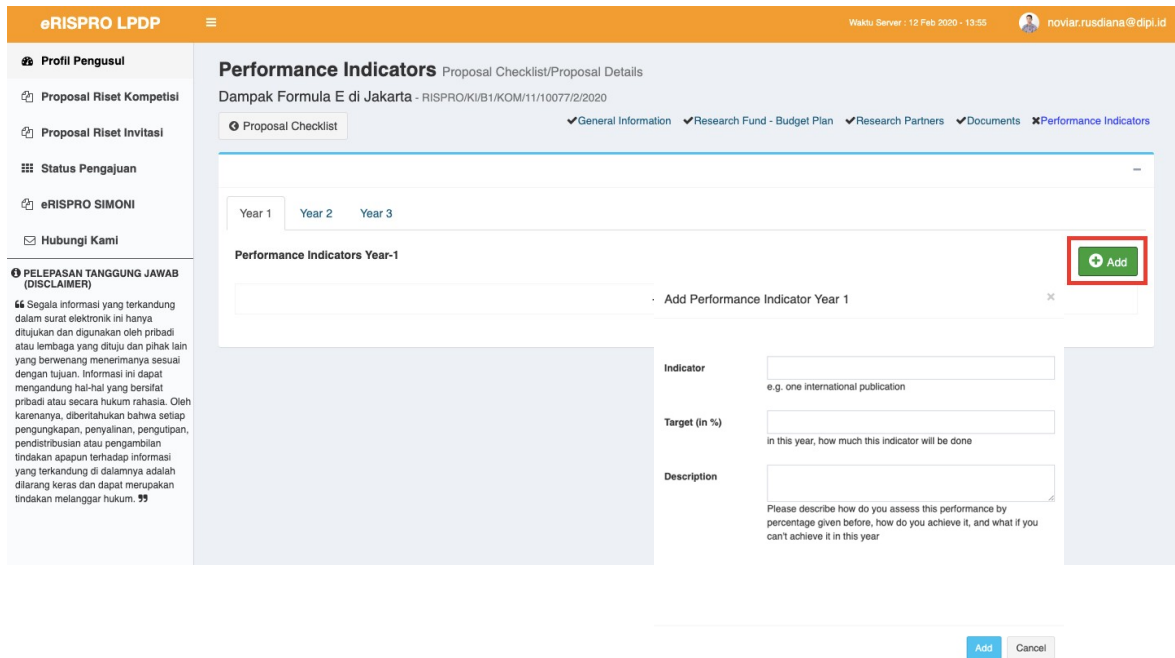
eRISPRO LPDP ≡ Waktu Server : 12 Feb 2020 - 13:55 noviar.rusdiana@dipi.id

Profil Pengusul

Proposal Riset Kompetisi

Proposal Riset Invitasi

Status Pengajuan

eRISPRO SIMONI

Hubungi Kami

PELEPASAN TANGGUNG JAWAB (DISCLAIMER)

" Segala informasi yang terkandung dalam surat elektronik ini hanya ditujukan dan digunakan oleh pribadi atau lembaga yang dituju dan pihak lain yang berwenang menerimanya sesuai dengan tujuan. Informasi ini dapat mengandung hal-hal yang bersifat pribadi atau secara hukum rahasia. Oleh karenanya, diberitahukan bahwa setiap pengungkapan, penyalinan, pengutipan, pendistribusian atau pengambilan tindakan apapun terhadap informasi yang terkandung di dalamnya adalah dilarang keras dan dapat merupakan tindakan melanggar hukum. "

Performance Indicators Proposal Checklist/Proposal Details

Dampak Formula E di Jakarta - RISPRO/KI/B1/KOM/11/10077/2/2020

Proposal Checklist

✔General Information ✔Research Fund - Budget Plan ✔Research Partners ✔Documents ✖Performance Indicators

Year 1 Year 2 Year 3

Performance Indicators Year-1

Add

Add Performance Indicator Year 1 ×

Indicator
e.g. one international publication

Target (in %)
in this year, how much this indicator will be done

Description
Please describe how do you assess this performance by percentage given before, how do you achieve it, and what if you can't achieve it in this year

Add Cancel